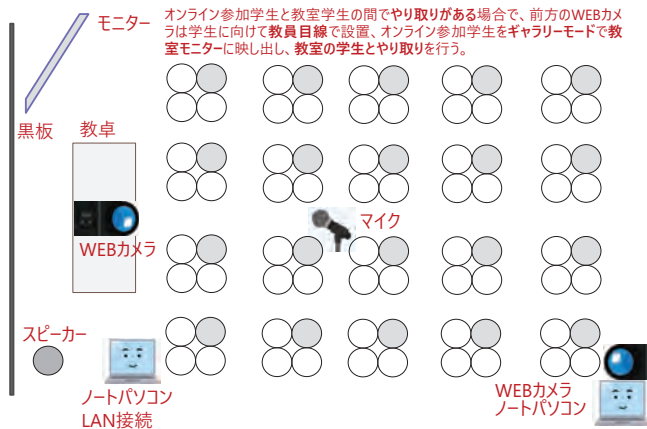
モニター

オンライン参加学生と教室学生の間でやり取りがある場合で、前方のWEBカメラは学生に向けて教員目線で設置、オンライン参加学生をギャラリーモードで教室モニターに映し出し、教室の学生とやり取りを行う。

黒板

教卓

WEBカメラ

マイク

スピーカー

ノートパソコン
LAN接続

WEBカメラ
ノートパソコン